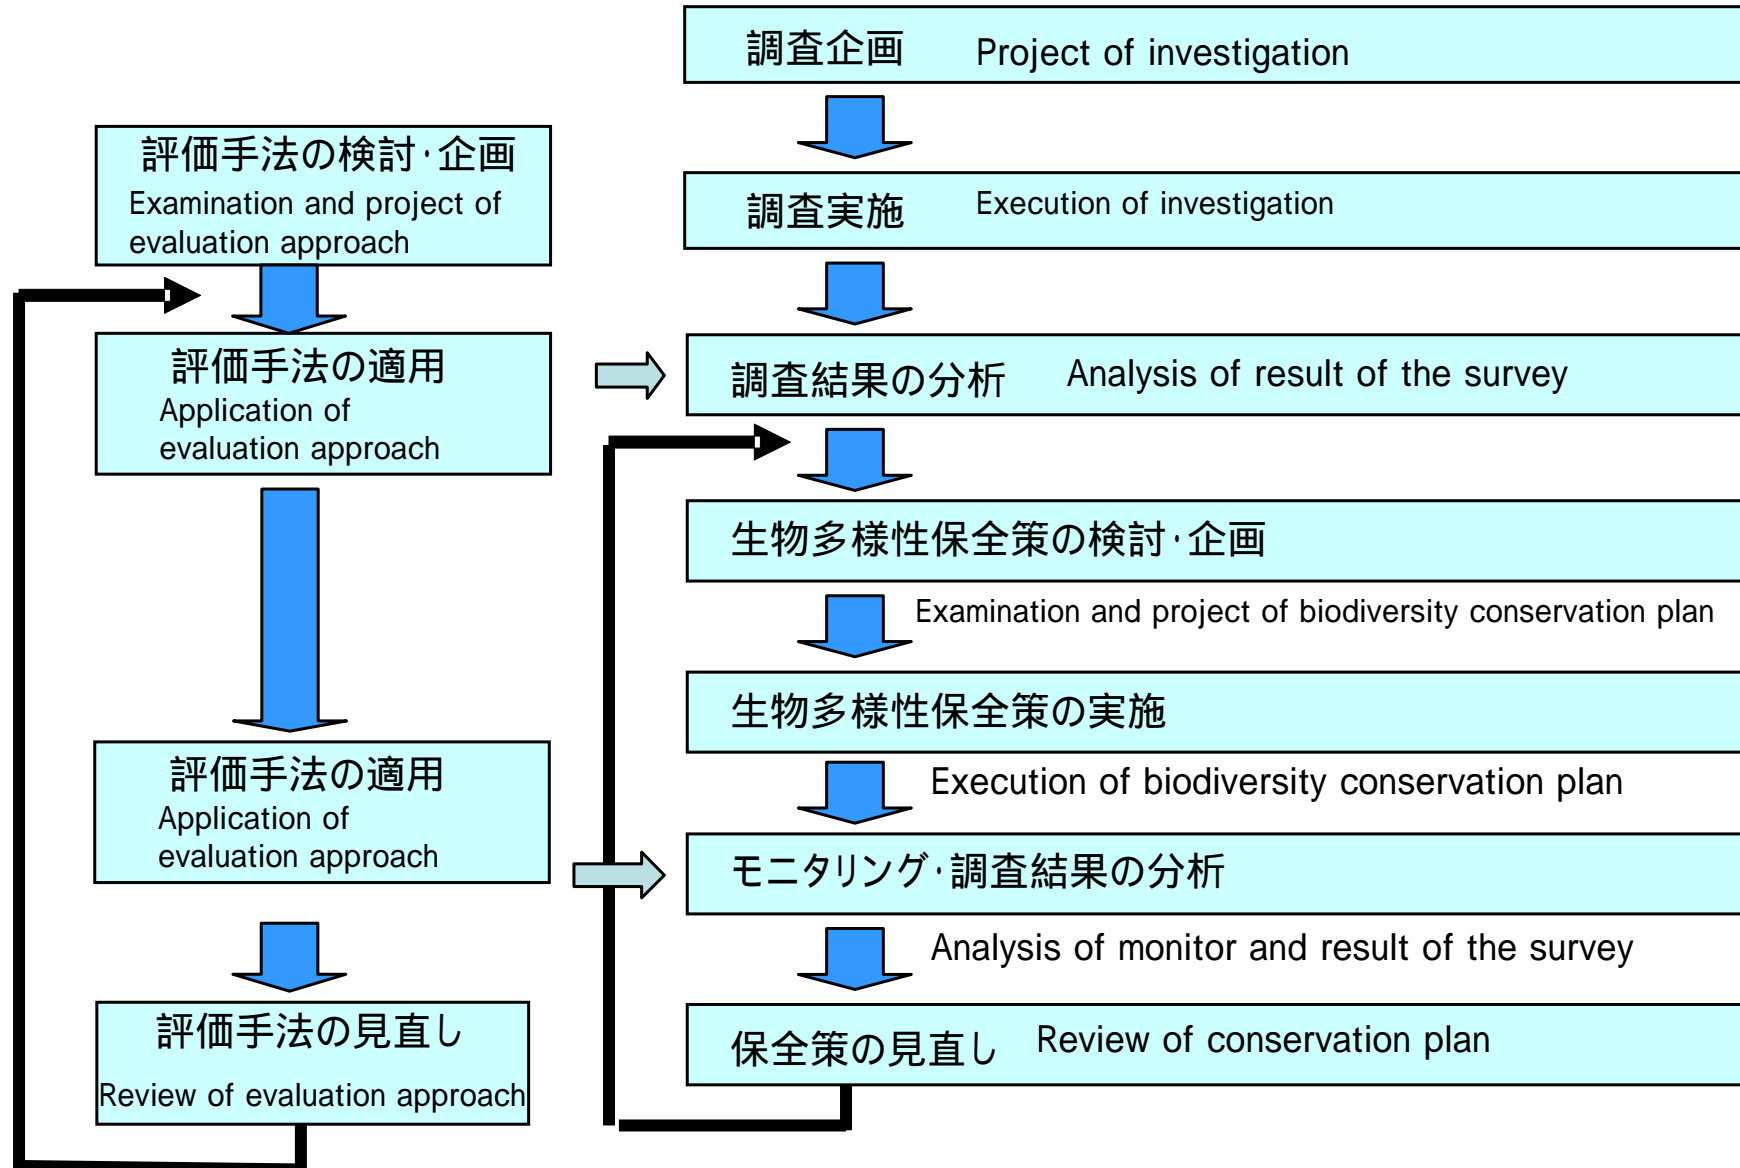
評価手法の検討･企画
Examination and project of evaluation approach

評価手法の適用
Application of evaluation approach

評価手法の適用
Application of evaluation approach

評価手法の見直し
Review of evaluation approach

調査企画　Project of investigation

調査実施　Execution of investigation

調査結果の分析　Analysis of result of the survey

生物多様性保全策の検討･企画

Examination and project of biodiversity conservation plan

生物多様性保全策の実施

Execution of biodiversity conservation plan

モニタリング･調査結果の分析

Analysis of monitor and result of the survey

保全策の見直し　Review of conservation plan